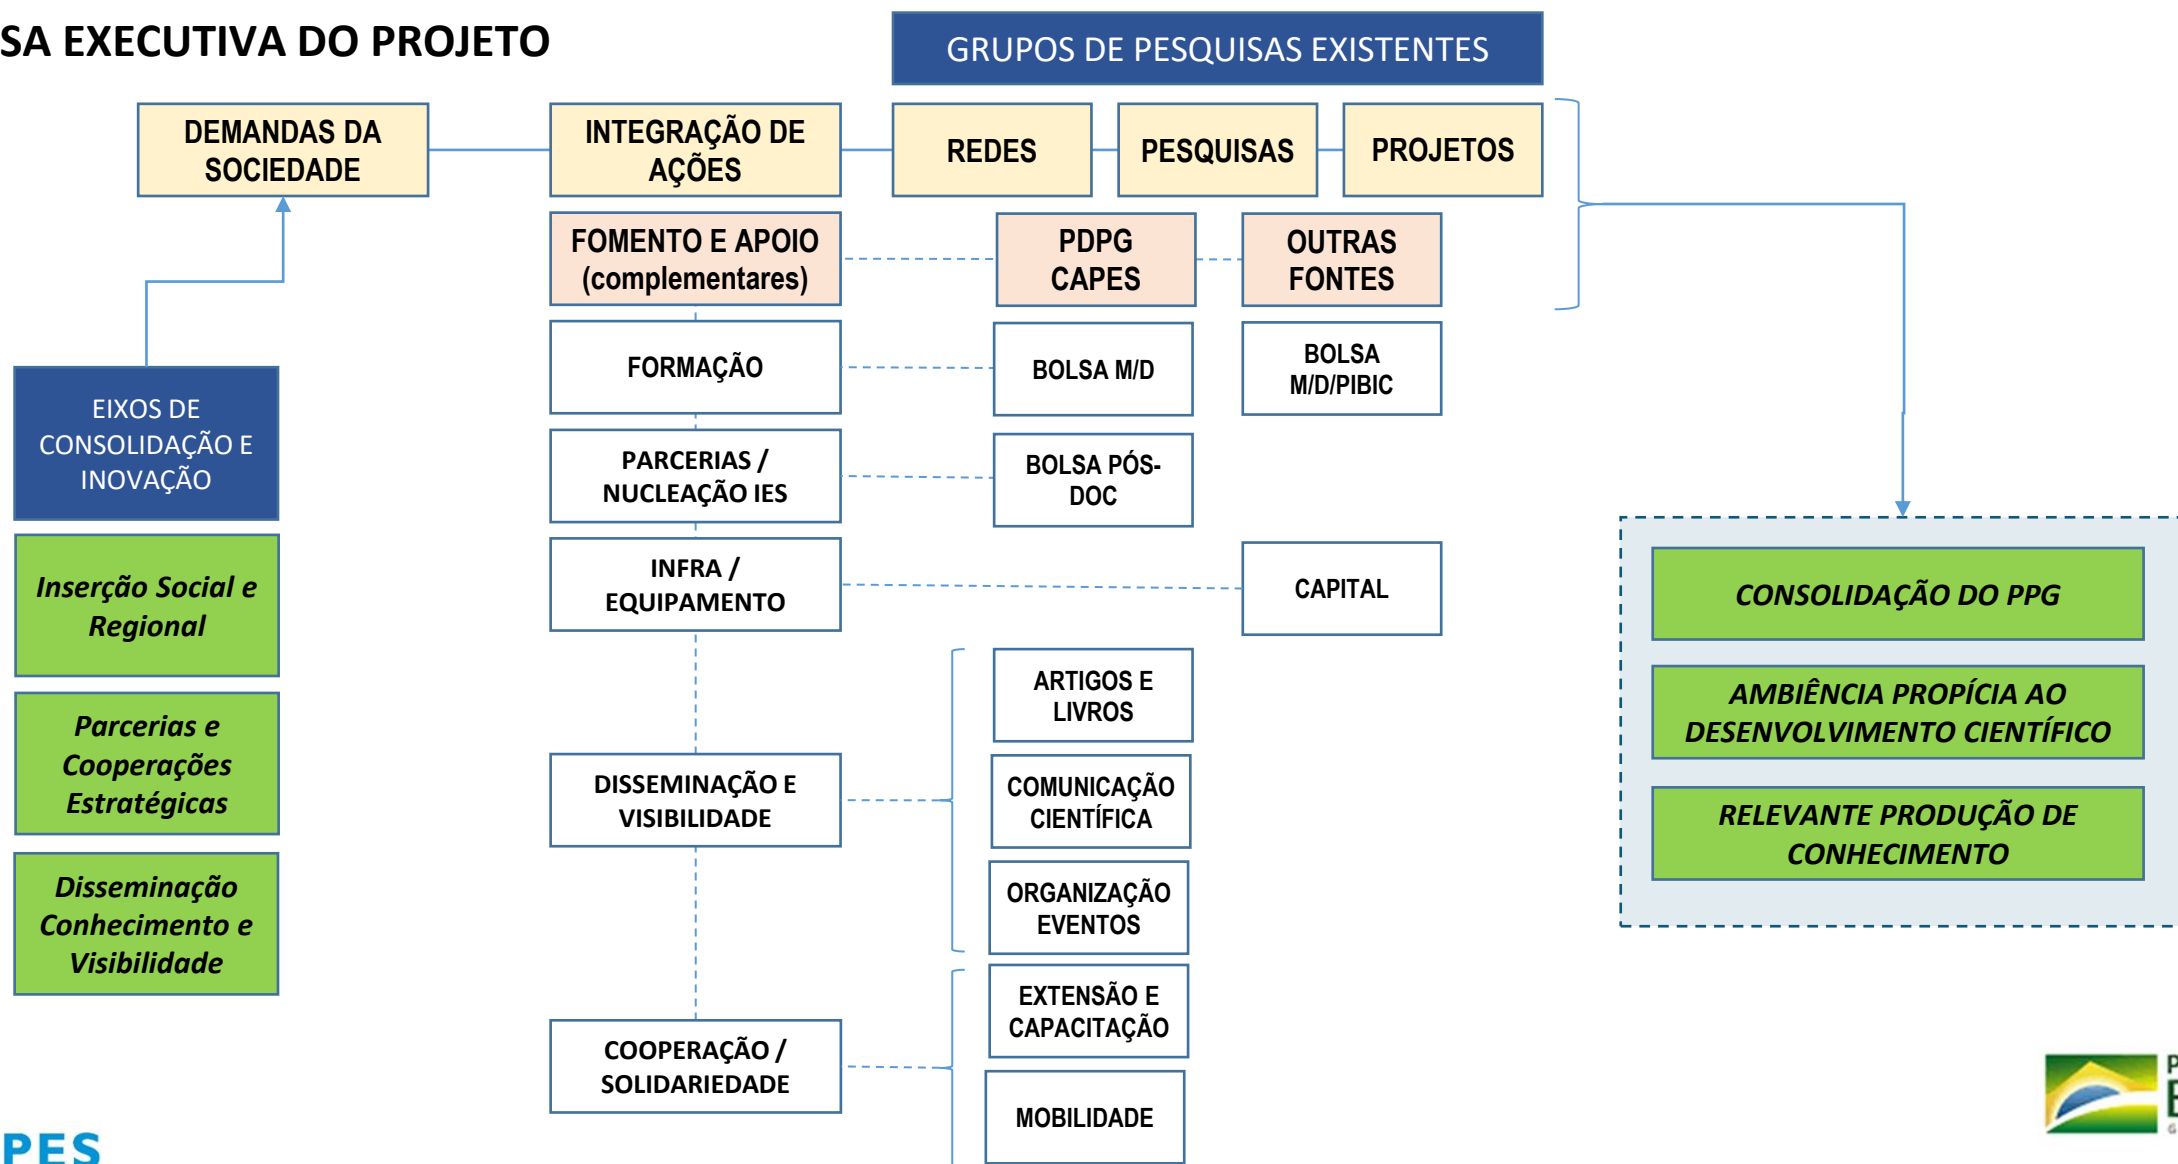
SA EXECUTIVA DO PROJETO

GRUPOS DE PESQUISAS EXISTENTES

DEMANDAS DA SOCIEDADE

INTEGRAÇÃO DE AÇÕES

REDES

PESQUISAS

PROJETOS

FOMENTO E APOIO (complementares)

PDPG CAPES

OUTRAS FONTES

EIXOS DE CONSOLIDAÇÃO E INOVAÇÃO

FORMAÇÃO

BOLSA M/D

BOLSA M/D/PIBIC

PARCERIAS / NUCLEAÇÃO IES

BOLSA PÓS-DOC

Inserção Social e Regional

INFRA / EQUIPAMENTO

CAPITAL

CONSOLIDAÇÃO DO PPG

Parcerias e Cooperações Estratégicas

ARTIGOS E LIVROS

AMBIÊNCIA PROPÍCIA AO DESENVOLVIMENTO CIENTÍFICO

DISSEMINAÇÃO E VISIBILIDADE

COMUNICAÇÃO CIENTÍFICA

RELEVANTE PRODUÇÃO DE CONHECIMENTO

Disseminação Conhecimento e Visibilidade

ORGANIZAÇÃO EVENTOS

EXTENSÃO E CAPACITAÇÃO

COOPERAÇÃO / SOLIDARIEDADE

MOBILIDADE

PES